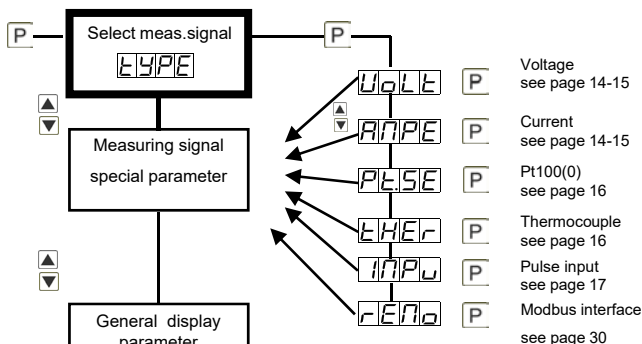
P

Select meas.signal

tYPE

P

▲
▼

Measuring signal special parameter

VoLt

P

Voltage
see page 14-15

▲
▼

AMPE

P

Current
see page 14-15

Pt.SE

P

Pt100(0)
see page 16

tHEr

P

Thermocouple
see page 16

▲
▼

INPu

P

Pulse input
see page 17

rEMo

P

Modbus interface

see page 30

General display parameter